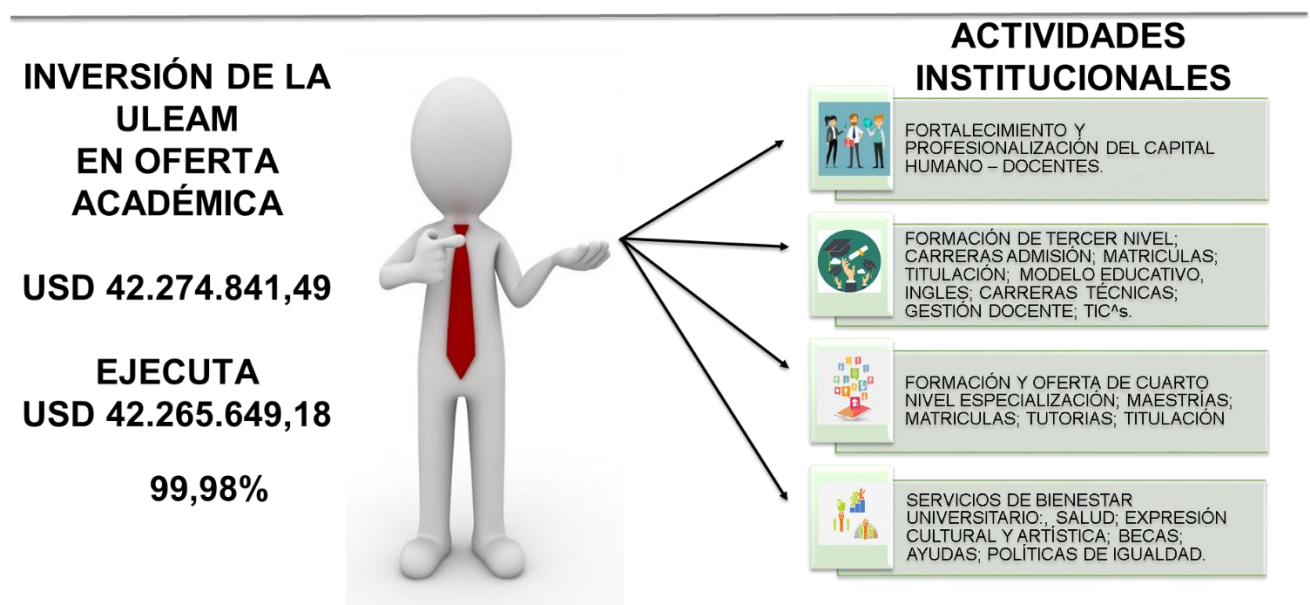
INVERSIÓN DE LA ULEAM
EN OFERTA ACADÉMICA

USD 42.274.841,49

EJECUTA
USD 42.265.649,18

99,98%

ACTIVIDADES INSTITUCIONALES

FORTALECIMIENTO Y PROFESIONALIZACIÓN DEL CAPITAL HUMANO – DOCENTES.

FORMACIÓN DE TERCER NIVEL; CARRERAS ADMISIÓN; MATRICULAS; TITULACIÓN; MODELO EDUCATIVO, INGLES; CARRERAS TÉCNICAS; GESTIÓN DOCENTE; TIC^s.

FORMACIÓN Y OFERTA DE CUARTO NIVEL ESPECIALIZACIÓN; MAESTRÍAS; MATRICULAS; TUTORIAS; TITULACIÓN

SERVICIOS DE BIENESTAR UNIVERSITARIO:, SALUD; EXPRESIÓN CULTURAL Y ARTÍSTICA; BECAS; AYUDAS; POLÍTICAS DE IGUALDAD.